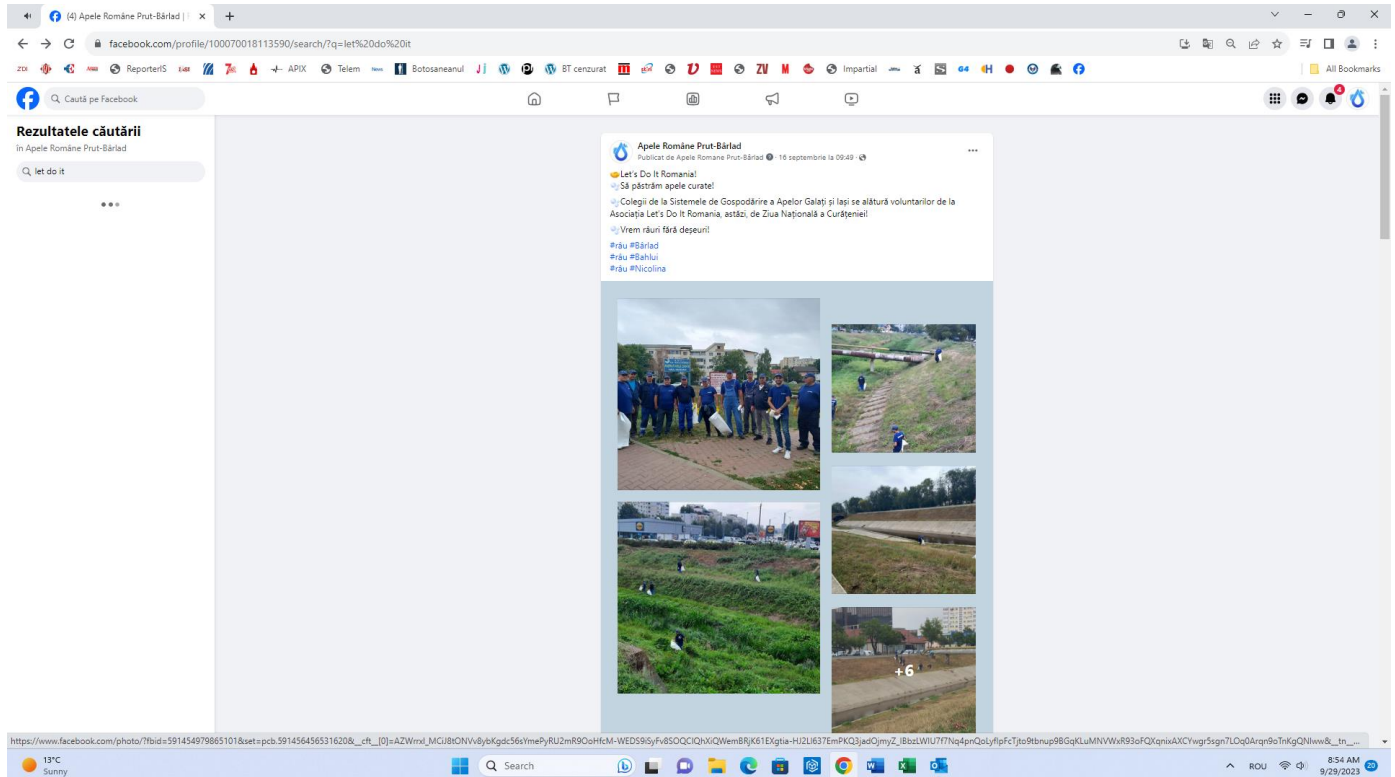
(4) Apele Române Prut-Bârlad | ×

facebook.com/profile/100070018113590/search/?q=let%20do%20it

ReporterIS APIX Telem Botosaneanul BT cenzurat ZV M Impartial All Bookmarks

Caută pe Facebook

Rezultatele căutării
în Apele Române Prut-Bârlad

let do it

Apele Romane Prut-Bârlad
Publicat de Apele Romane Prut-Bârlad · 16 septembrie la 09:49 ·

Let's Do It Romania!
Să păstrăm apele curate!

Colegii de la Sistemele de Gospodărire a Apelor Galați și Iași se alătură voluntarilor de la Asociația Let's Do It Romania, astăzi, de Ziua Națională a Curățeniei!

Vrem râuri fără deșeuri!

#râu #Bârlad
#râu #Bahlui
#râu #Nicolina

+6

https://www.facebook.com/photo/?fbid=591454979865101&set=pcb.591456456531620&__cft__[0]=AZWrrxl_MCiJ8tONVv8ybKgdc56sYmePyRU2mR9OoHfcM-WEDS9iSyFv8SOQCIQhXiQWemBRjK61EXgtia-HJ2LI637EmPKQ3jadOjmyZ_IBbzLWIU7f7Nq4pnQoLyflpFcTjto9tbnup98GqKLuMNVWxR93oFQXqnixAXCYwgr5sgn7LOq0Arqn9oTnKgQNIww&__tn__...

13°C
Sunny

Search

ROU
8:54 AM
9/29/2023